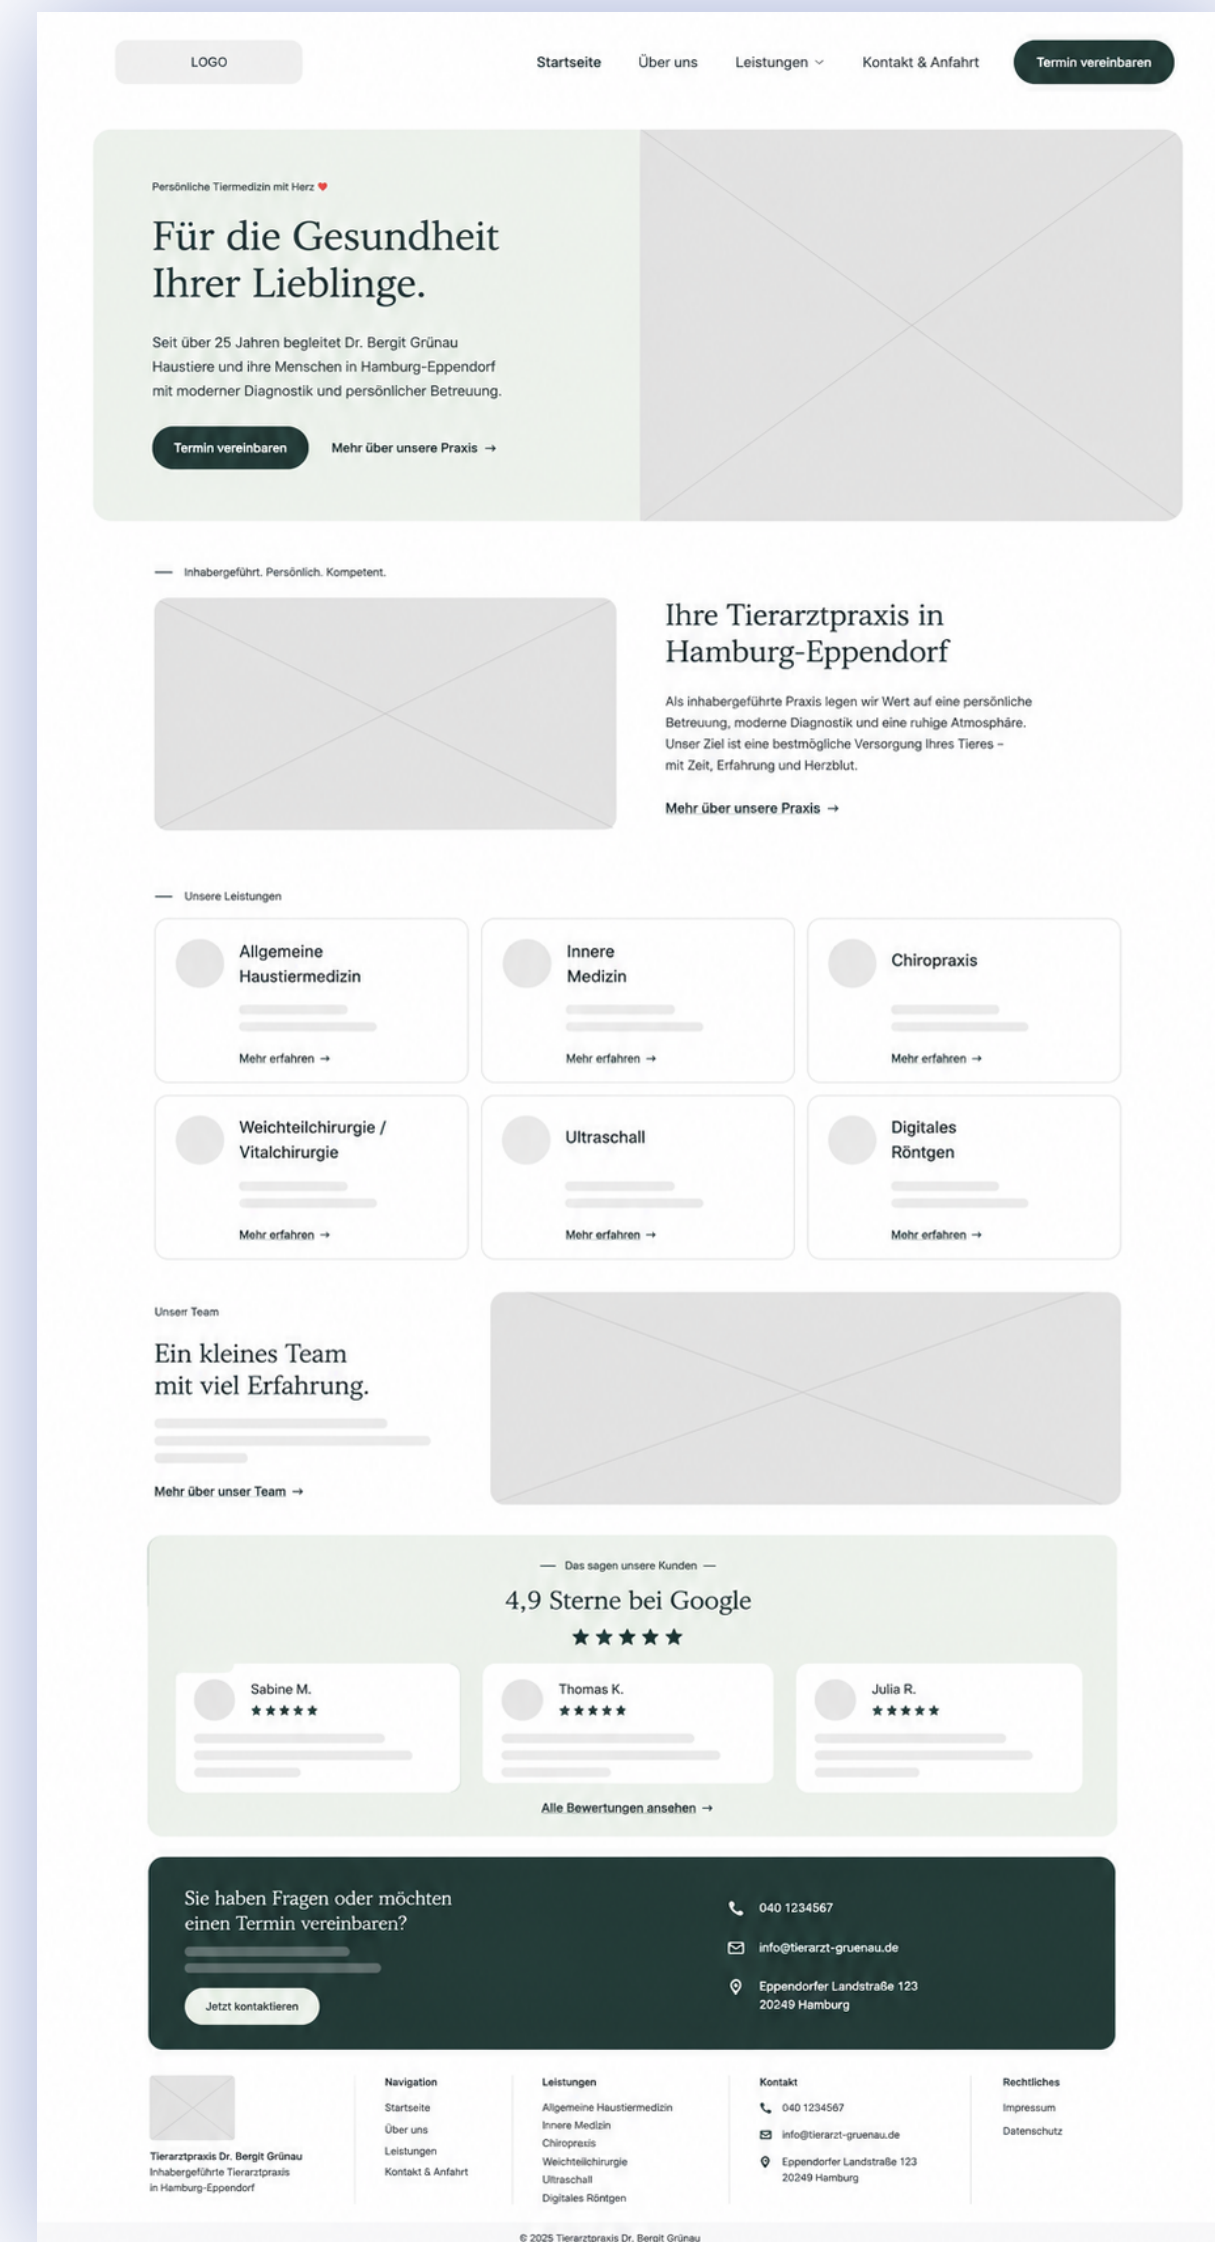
LOGO

Startseite Über uns Leistungen Kontakt & Anfahrt Termin vereinbaren

Persönliche Tiermedizin mit Herz

Für die Gesundheit Ihrer Lieblinge.

Seit über 25 Jahren begleitet Dr. Bergit Grünau Haustiere und ihre Menschen in Hamburg-Eppendorf mit moderner Diagnostik und persönlicher Betreuung.

Termin vereinbaren Mehr über unsere Praxis →

— Inhabergeführt. Persönlich. Kompetent.

Ihre Tierarztpraxis in Hamburg-Eppendorf

Als inhabergeführte Praxis legen wir Wert auf eine persönliche Betreuung, moderne Diagnostik und eine ruhige Atmosphäre. Unser Ziel ist eine bestmögliche Versorgung Ihres Tieres – mit Zeit, Erfahrung und Herzblut.

Mehr über unsere Praxis →

— Unsere Leistungen

Allgemeine Haustiermedizin
Mehr erfahren →

Innere Medizin
Mehr erfahren →

Chiropraxis
Mehr erfahren →

Weichteilchirurgie / Vitalchirurgie
Mehr erfahren →

Ultraschall
Mehr erfahren →

Digitales Röntgen
Mehr erfahren →

Unserr Team

Ein kleines Team mit viel Erfahrung.

Mehr über unser Team →

— Das sagen unsere Kunden —

4,9 Sterne bei Google

★★★★★

Sabine M.
★★★★★

Thomas K.
★★★★★

Julia R.
★★★★★

Alle Bewertungen ansehen →

Sie haben Fragen oder möchten einen Termin vereinbaren?

Jetzt kontaktieren

040 1234567

info@tierarzt-gruenau.de

Eppendorfer Landstraße 123
20249 Hamburg

Tierarztpraxis Dr. Bergit Grünau
Inhabergeführte Tierarztpraxis in Hamburg-Eppendorf

Navigation
Startseite
Über uns
Leistungen
Kontakt & Anfahrt

Leistungen
Allgemeine Haustiermedizin
Innere Medizin
Chiropraxis
Weichteilchirurgie
Ultraschall
Digitales Röntgen

Kontakt
040 1234567
info@tierarzt-gruenau.de
Eppendorfer Landstraße 123
20249 Hamburg

Rechtliches
Impressum
Datenschutz

© 2025 Tierarztpraxis Dr. Bergit Grünau